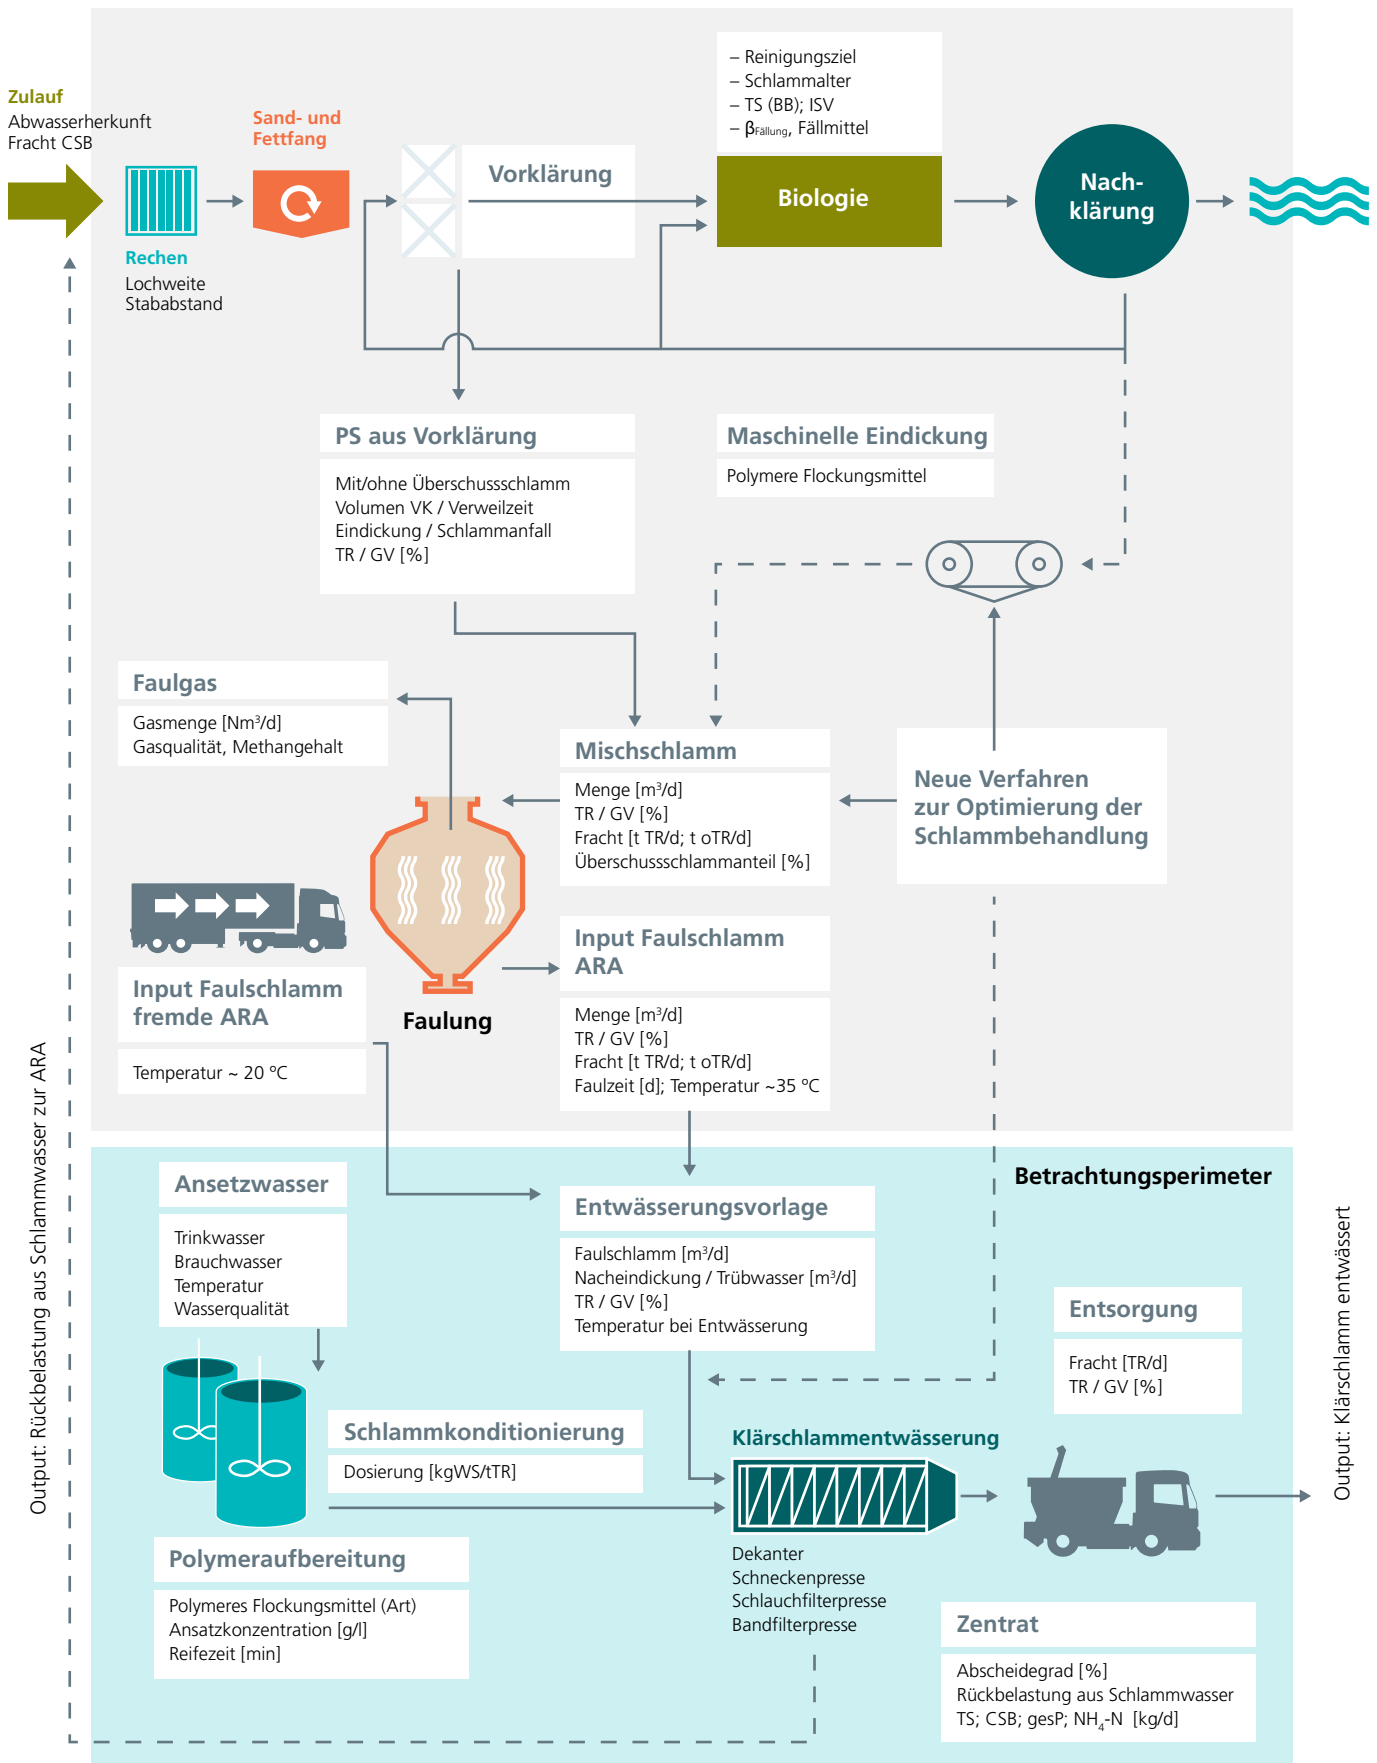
Zulauf
Abwasserherkunft
Fracht CSB

Sand- und Fettfang

Rechen
Lochweite
Stababstand

Vorklärung

– Reinigungsziel
– Schlammalter
– TS (BB); ISV
– $\beta_{Fällung}$, Fällmittel

Biologie

Nach-klärung

PS aus Vorklärung

Mit/ohne Überschussschlamm
Volumen VK / Verweilzeit
Eindickung / Schlammanfall
TR / GV [%]

Maschinelle Eindickung

Polymere Flockungsmittel

Faulgas

Gasmenge [Nm³/d]
Gasqualität, Methangehalt

Mischschlamm

Menge [m³/d]
TR / GV [%]
Fracht [t TR/d; t oTR/d]
Überschussschlammanteil [%]

Neue Verfahren zur Optimierung der Schlammbehandlung

Input Faulschlamm fremde ARA

Temperatur ~ 20 °C

Faulung

Input Faulschlamm ARA

Menge [m³/d]
TR / GV [%]
Fracht [t TR/d; t oTR/d]
Faulzeit [d]; Temperatur ~35 °C

Betrachtungsperimeter

Ansetzwasser

Trinkwasser
Brauchwasser
Temperatur
Wasserqualität

Entwässerungsvorlage

Faulschlamm [m³/d]
Nacheindickung / Trübwasser [m³/d]
TR / GV [%]
Temperatur bei Entwässerung

Entsorgung

Fracht [TR/d]
TR / GV [%]

Schlammkonditionierung

Dosierung [kgWS/tTR]

Klärschlammentwässerung

Dekanter
Schneckenpresse
Schlauchfilterpresse
Bandfilterpresse

Polymeraufbereitung

Polymeres Flockungsmittel (Art)
Ansatzkonzentration [g/l]
Reifezeit [min]

Zentrat

Abscheidegrad [%]
Rückbelastung aus Schlammwasser
TS; CSB; gesP; $NH_4$-N [kg/d]

Output: Rückbelastung aus Schlammwasser zur ARA

Output: Klärschlamm entwässert